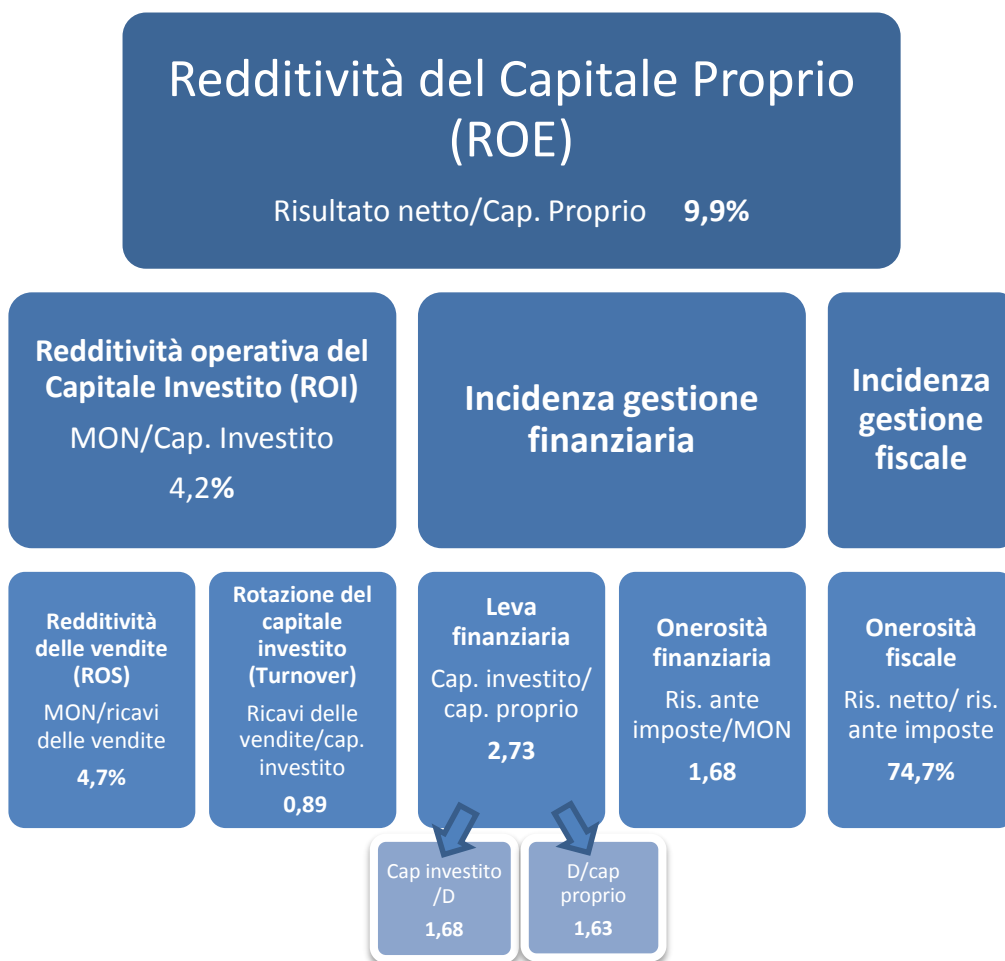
Redditività del Capitale Proprio (ROE)

Risultato netto/Cap. Proprio **9,9%**

Redditività operativa del Capitale Investito (ROI)

MON/Cap. Investito

4,2%

Incidenza gestione finanziaria

Incidenza gestione fiscale

Redditività delle vendite (ROS)

MON/ricavi delle vendite

4,7%

Rotazione del capitale investito (Turnover)

Ricavi delle vendite/cap. investito

0,89

Leva finanziaria

Cap. investito/ cap. proprio

2,73

Onerosità finanziaria

Ris. ante imposte/MON

1,68

Onerosità fiscale

Ris. netto/ ris. ante imposte

74,7%

Cap investito /D

1,68

D/cap proprio

1,63